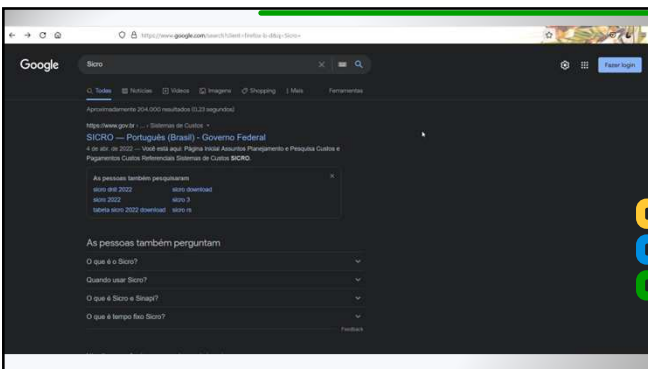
https://www.google.com/search?client=firefox-b-d&q=Sicro

Google

Sicro

Fazer login

Todas Notícias Vídeos Imagens Shopping Mais Ferramentas

Aproximadamente 204.000 resultados (0,23 segundos)

https://www.gov.br › ... › Sistemas de Custos

SICRO — Português (Brasil) - Governo Federal

4 de abr. de 2022 — Você está aqui: Página Inicial Assuntos Planejamento e Pesquisa Custos e Pagamentos Custos Referenciais Sistemas de Custos SICRO.

As pessoas também pesquisaram

sicro dnit 2022 sicro download
sicro 2022 sicro 3
tabela sicro 2022 download sicro rs

As pessoas também perguntam

O que é o Sicro?

Quando usar Sicro?

O que é Sicro e Sinapi?

O que é tempo fixo Sicro?

Feedback